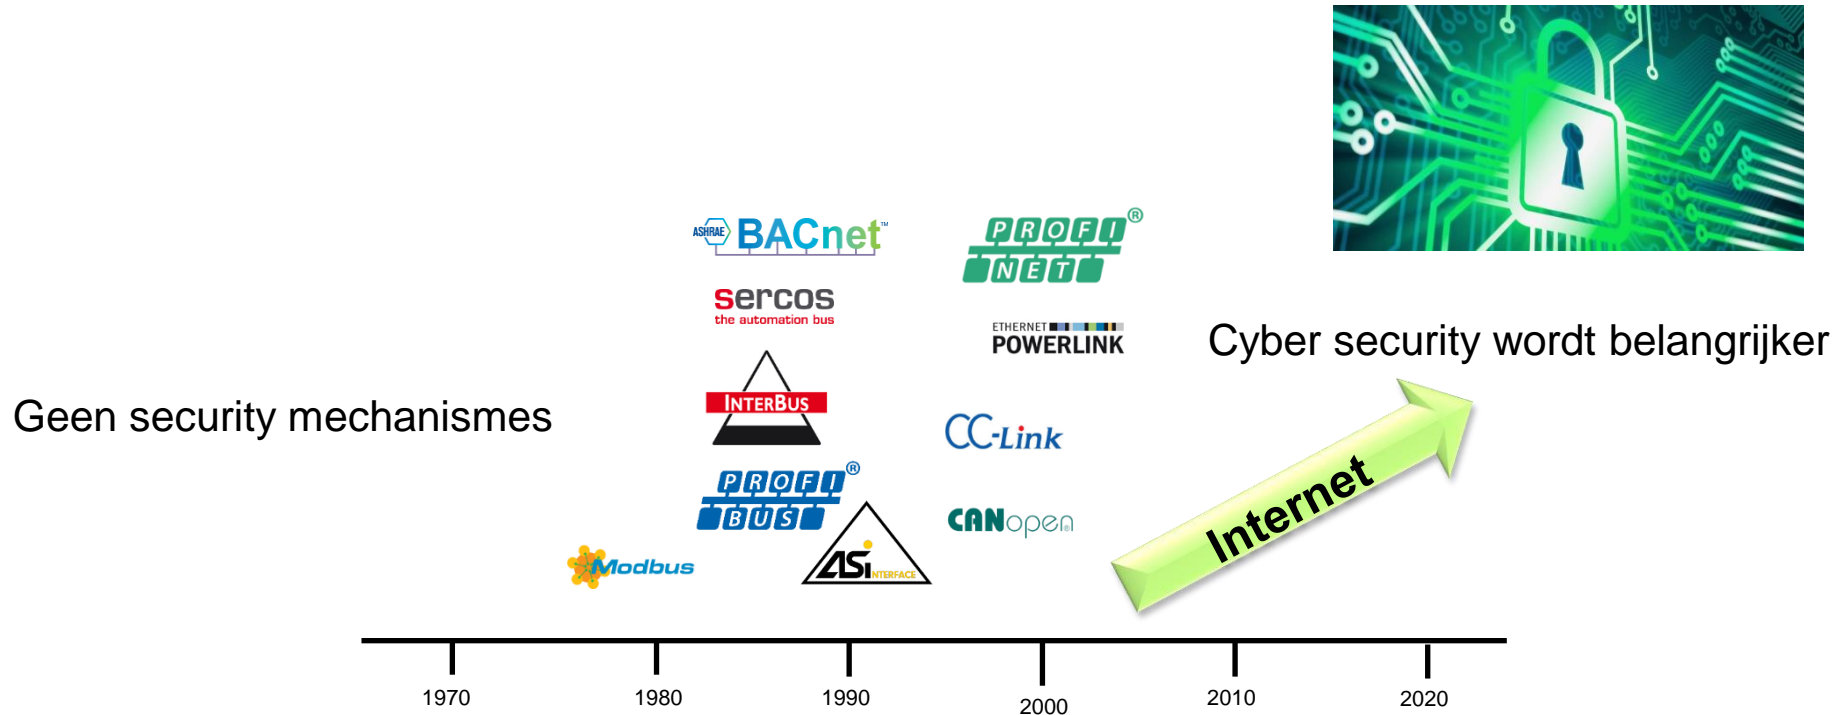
ASHRAE BACnet™

PROFI NET®

sercos
the automation bus

ETHERNET POWERLINK

Cyber security wordt belangrijker

Geen security mechanismes

INTERBUS

CC-Link

PROFI BUS®

CANopen

Internet

Modbus

ASi INTERFACE

1970
1980
1990
2000
2010
2020